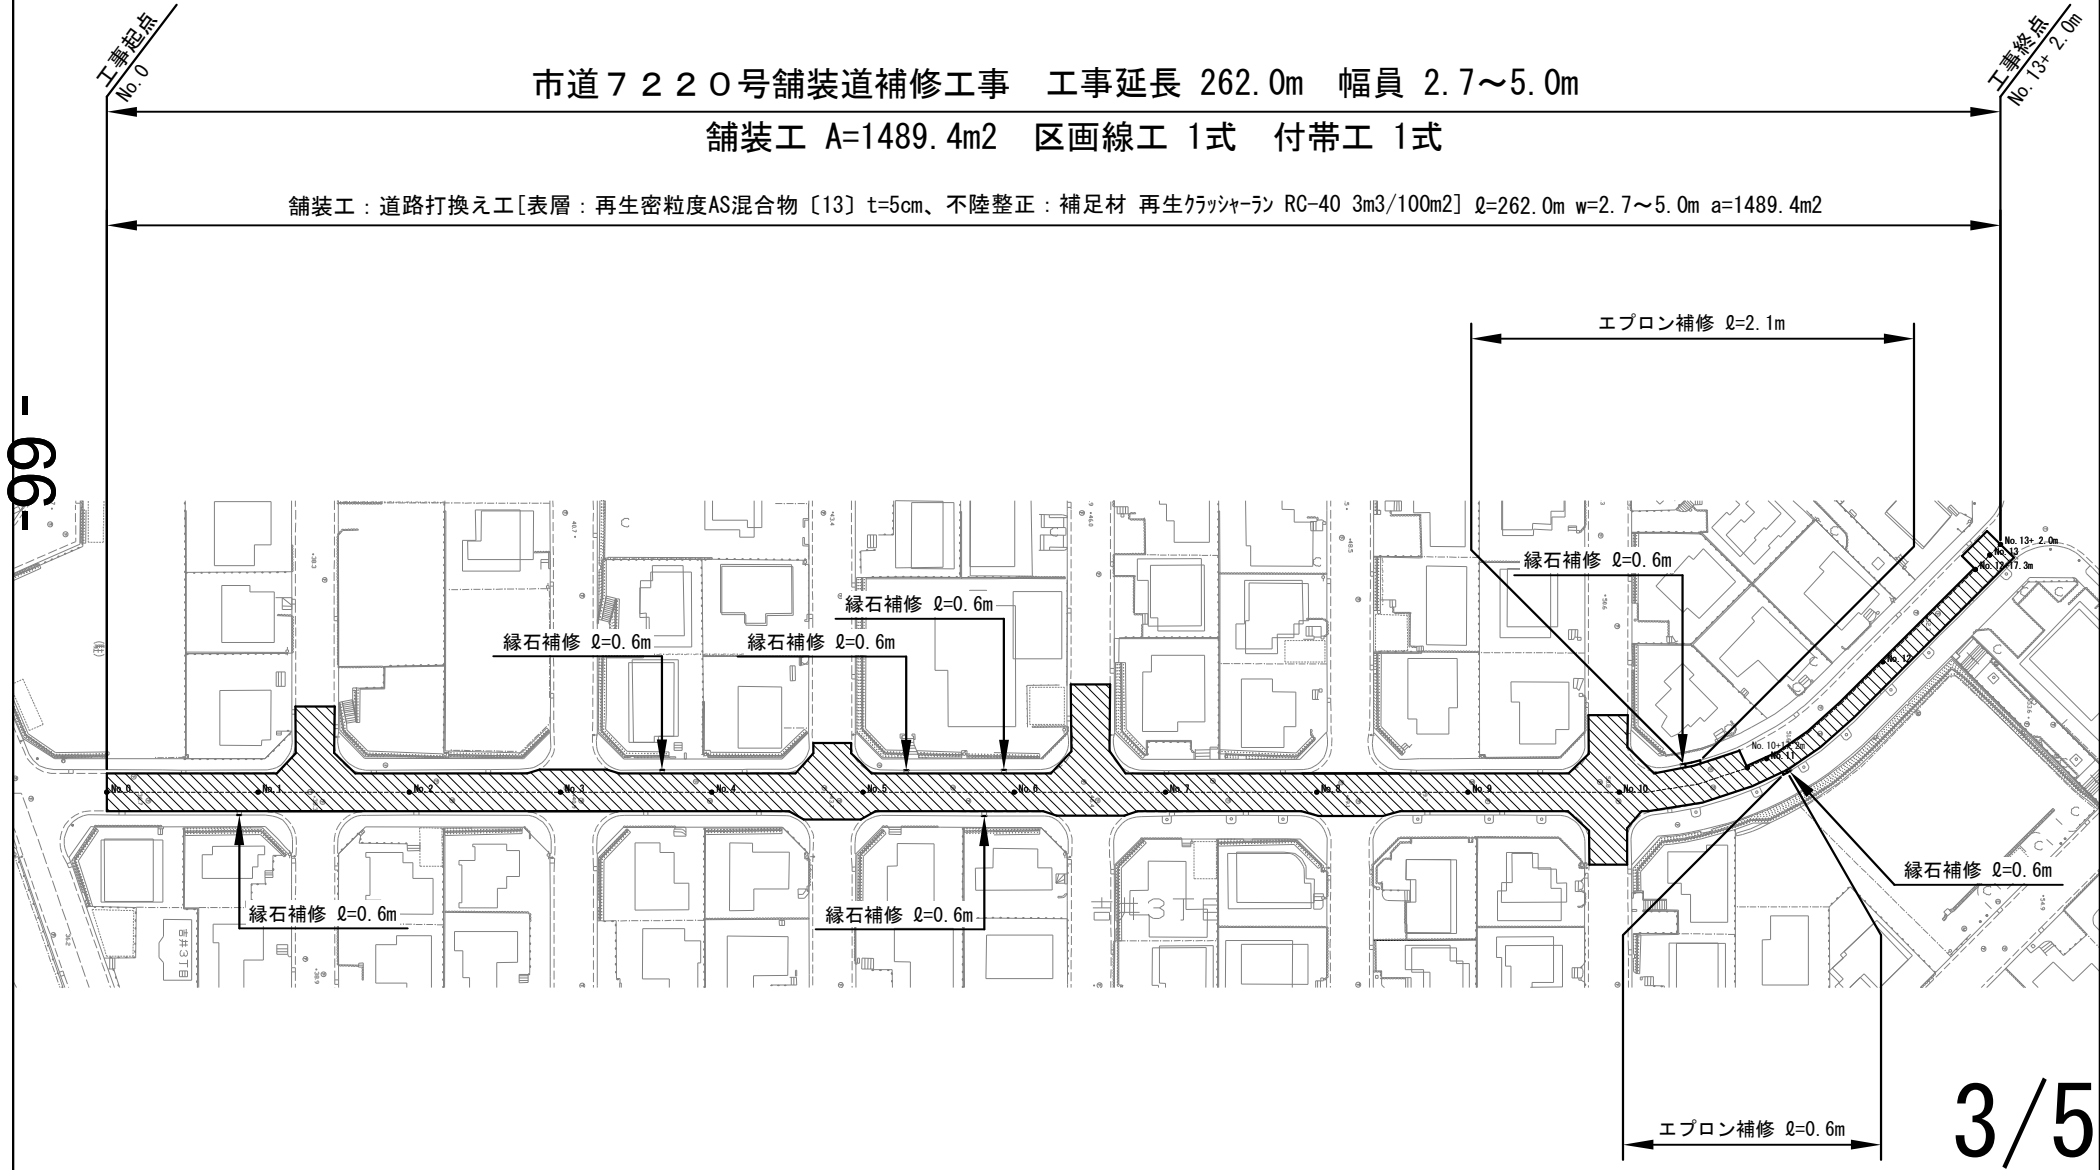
工事起点
No.0

工事終点
No.13+2.0m

市道７２２０号舗装道補修工事　工事延長 262.0m　幅員 2.7～5.0m

舗装工 A=1489.4m2　区画線工 1式　付帯工 1式

舗装工：道路打換え工[表層：再生密粒度AS混合物〔13〕t=5cm、不陸整正：補足材 再生ｸﾗｯｼｬｰﾗﾝ RC-40 3m3/100m2] ℓ=262.0m w=2.7～5.0m a=1489.4m2

-99-

エプロン補修 ℓ=2.1m

縁石補修 ℓ=0.6m

縁石補修 ℓ=0.6m

縁石補修 ℓ=0.6m

縁石補修 ℓ=0.6m

No.13+2.0m
No.13
No.12+17.3m
No.12
No.10+14.2m
No.11

No.0
No.1
No.2
No.3
No.4
No.5
No.6
No.7
No.8
No.9
No.10

縁石補修 ℓ=0.6m

縁石補修 ℓ=0.6m

縁石補修 ℓ=0.6m

吉井3丁目

吉井3丁目

エプロン補修 ℓ=0.6m

3/5